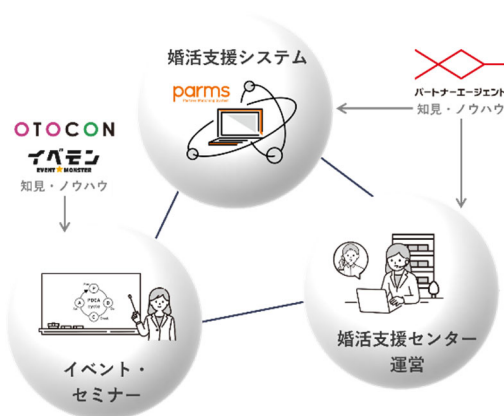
婚活支援システム

parms

Partner Matching Suite

パートナーエージェント

知見・ノウハウ

OTOCON

イベモン

EVENT MONSTER

知見・ノウハウ

PDCA cycle

Plan

Do

Check

Action

婚活支援センター
運営

イベント・
セミナー